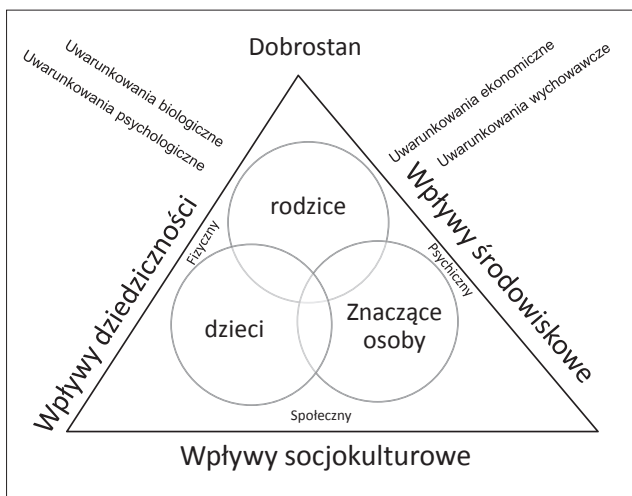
Dobrostan

Uwarunkowania biologiczne
Uwarunkowania psychologiczne

Uwarunkowania ekonomiczne
Uwarunkowania wychowawcze

Wpływy dziedziczności

Wpływy środowiskowe

Fizyczny

Psychiczny

rodzice

dzieci

Znaczące osoby

Społeczny

Wpływy socjokulturowe